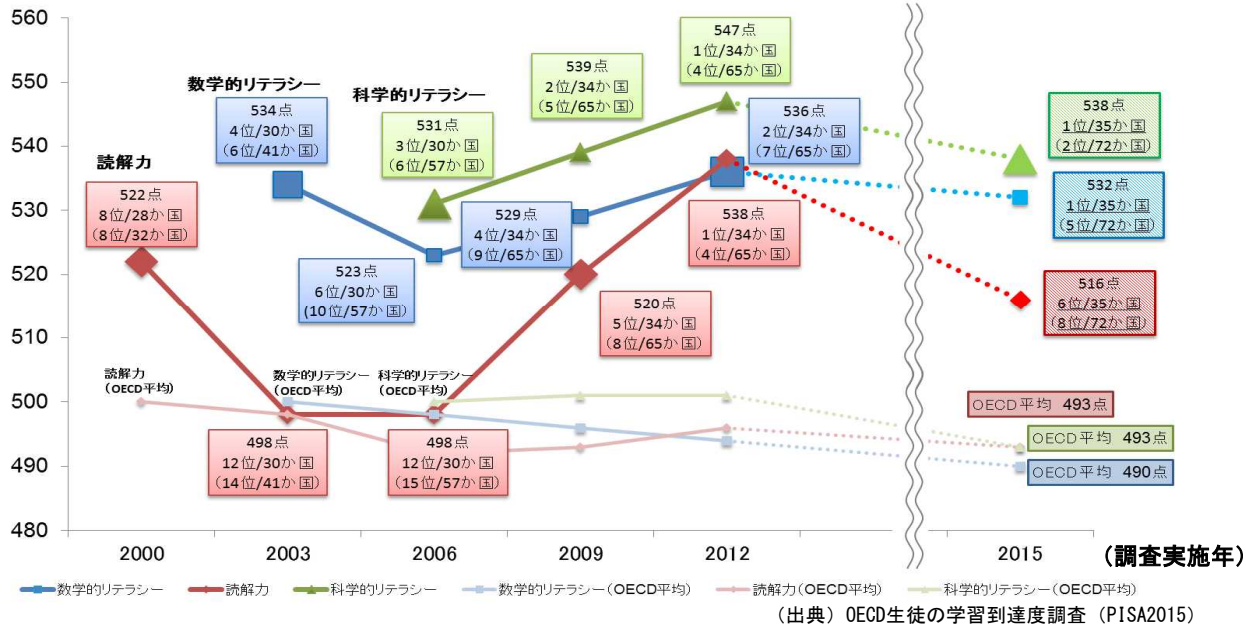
560
550
540
530
520
510
500
490
480

数学的リテラシー
534点
4位/30か国
(6位/41か国)

科学的リテラシー
531点
3位/30か国
(6位/57か国)

539点
2位/34か国
(5位/65か国)

547点
1位/34か国
(4位/65か国)

536点
2位/34か国
(7位/65か国)

538点
1位/35か国
(2位/72か国)

読解力
522点
8位/28か国
(8位/32か国)

529点
4位/34か国
(9位/65か国)

538点
1位/34か国
(4位/65か国)

532点
1位/35か国
(5位/72か国)

523点
6位/30か国
(10位/57か国)

520点
5位/34か国
(8位/65か国)

516点
6位/35か国
(8位/72か国)

読解力
(OECD平均)

数学的リテラシー
(OECD平均)

科学的リテラシー
(OECD平均)

OECD平均 493点

498点
12位/30か国
(14位/41か国)

498点
12位/30か国
(15位/57か国)

OECD平均 493点
OECD平均 490点

2000
2003
2006
2009
2012
2015
(調査実施年)

数学的リテラシー
読解力
科学的リテラシー
数学的リテラシー(OECD平均)
読解力(OECD平均)
科学的リテラシー(OECD平均)

(出典) OECD生徒の学習到達度調査 (PISA2015)